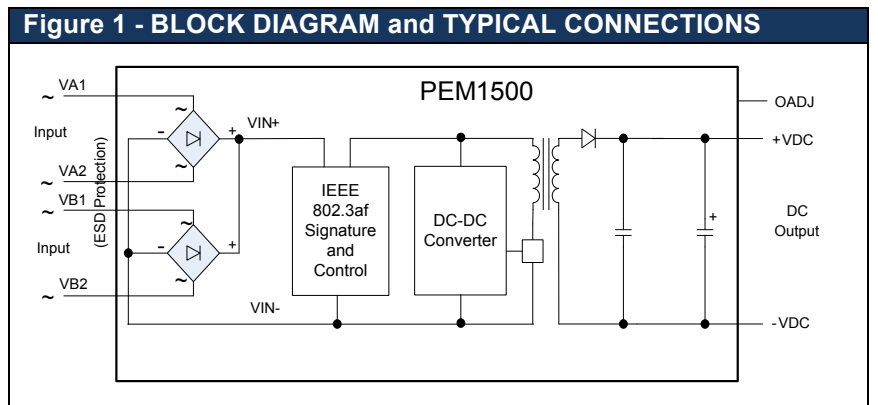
Figure 1 - BLOCK DIAGRAM and TYPICAL CONNECTIONS

PEM1500

~ VA1

Input

~ VA2

~ VB1

Input

~ VB2

(ESD Protection)

~
-
+
~

~
-
+
~

VIN+

VIN-

IEEE 802.3af Signature and Control

DC-DC Converter

+

OADJ

+VDC

DC Output

-VDC